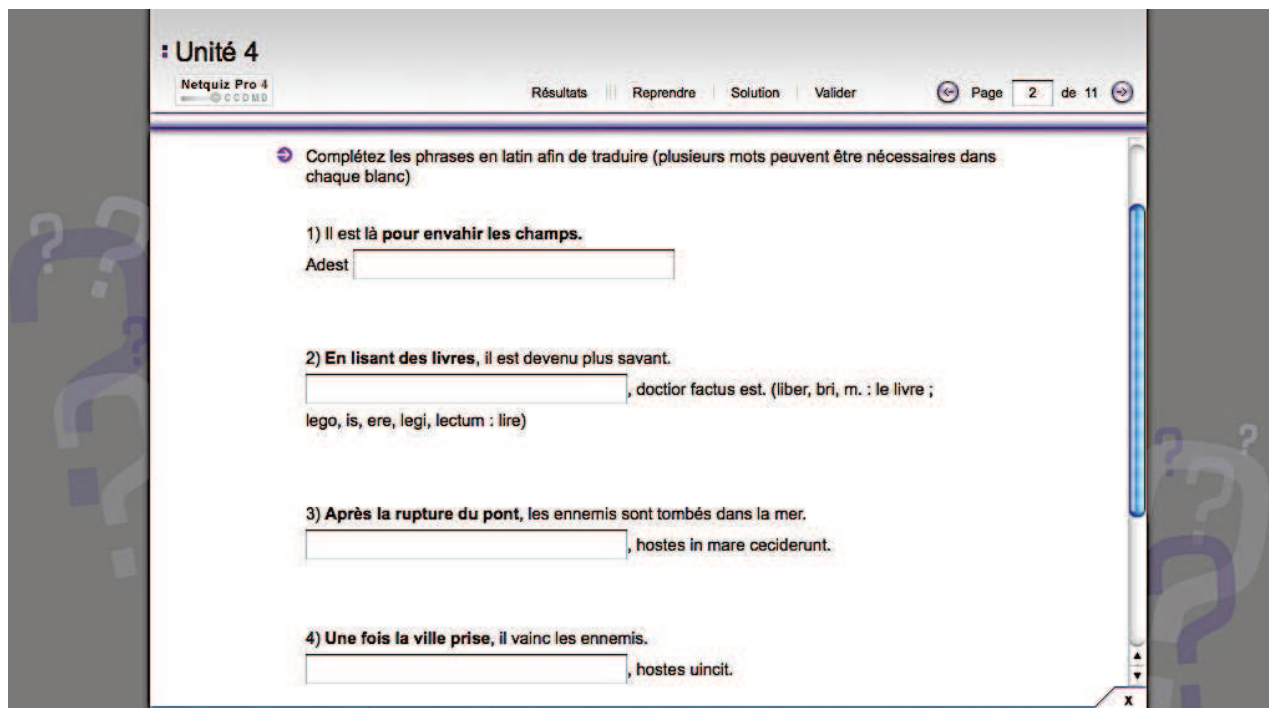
Unité 4

Netquiz Pro 4
CCDMD

Résultats | Reprendre | Solution | Valider

Page 2 de 11

Complétez les phrases en latin afin de traduire (plusieurs mots peuvent être nécessaires dans chaque blanc)

1) Il est là **pour envahir les champs.**
Adest

2) **En lisant des livres**, il est devenu plus savant.
, doctior factus est. (liber, bri, m. : le livre ; lego, is, ere, legi, lectum : lire)

3) **Après la rupture du pont**, les ennemis sont tombés dans la mer.
, hostes in mare ceciderunt.

4) **Une fois la ville prise**, il vainc les ennemis.
, hostes uincit.

x